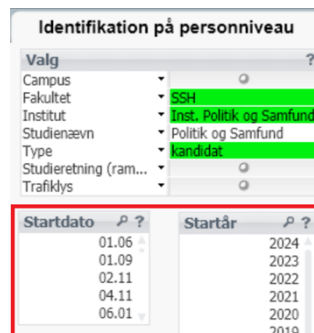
Identifikation på personniveau

Valg ?

| | |
|---|---|
| Campus | |
| Fakultet | SSH |
| Institut | Inst. Politik og Samfund |
| Studienævn | Politik og Samfund |
| Type | kandidat |
| Studieretning (ram... | |
| Trafiklys | |

Startdato ?
01.06
01.09
02.11
04.11
06.01

Startår ?
2024
2023
2022
2021
2020
2019